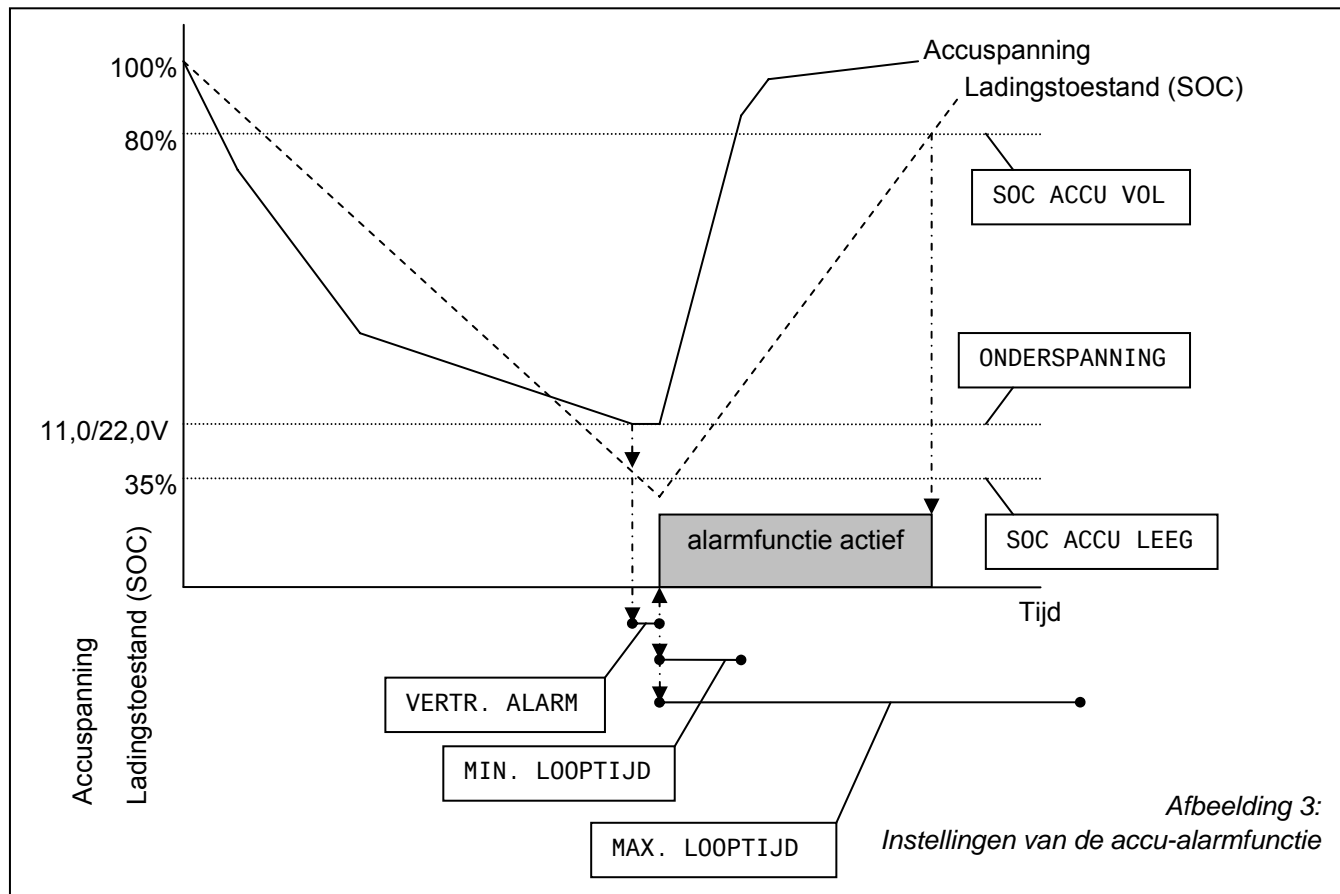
Accuspanning

Ladingstoestand (SOC)

100%

80%

SOC ACCU VOL

ONDERSPANNING

11,0/22,0V

35%

SOC ACCU LEEG

alarmfunctie actief

Accuspanning

Ladingstoestand (SOC)

Tijd

VERTR. ALARM

MIN. LOOPTIJD

MAX. LOOPTIJD

*Afbeelding 3:*
*Instellingen van de accu-alarmfunctie*